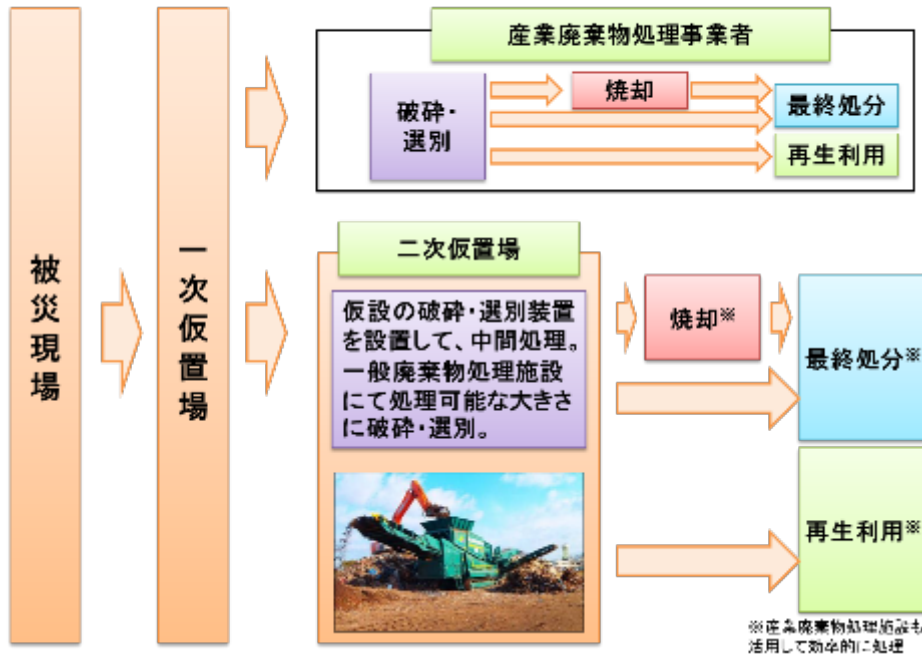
被災現場

一次仮置場

産業廃棄物処理事業者

破砕・選別

焼却

最終処分

再生利用

二次仮置場

仮設の破砕・選別装置を設置して、中間処理。一般廃棄物処理施設にて処理可能な大きさに破砕・選別。

焼却※

最終処分※

再生利用※

※産業廃棄物処理施設も活用して効率的に処理